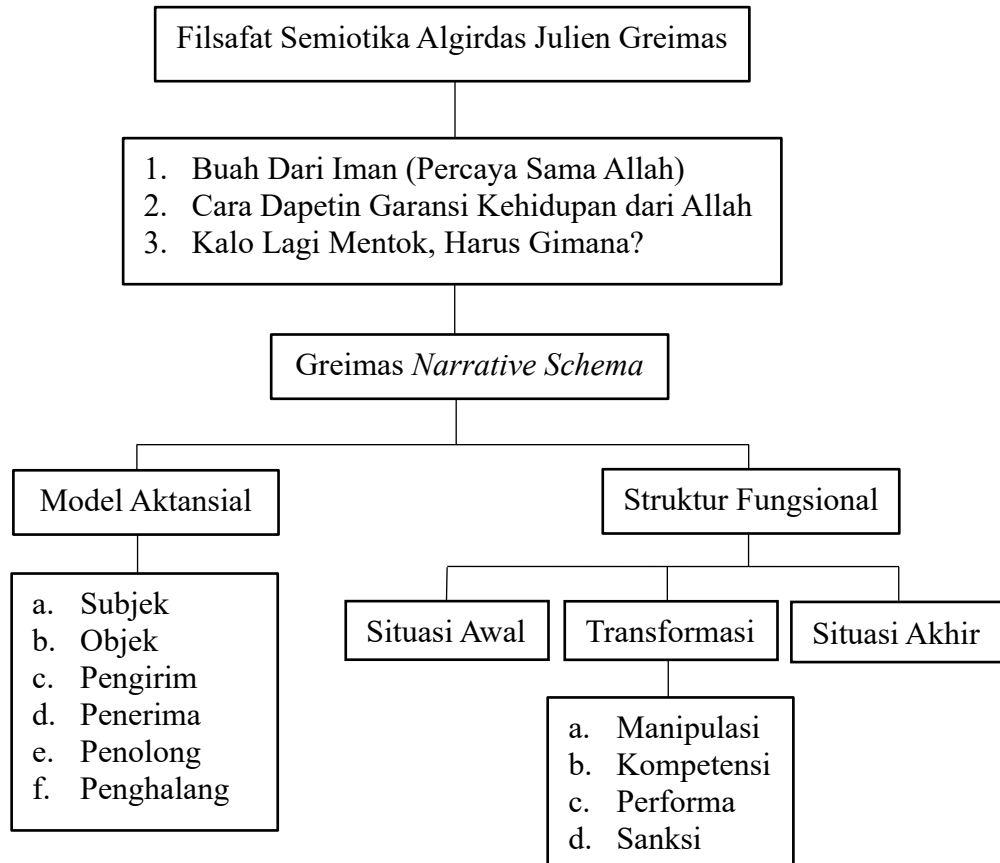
Filsafat Semiotika Algirdas Julien Greimas

1. Buah Dari Iman (Percaya Sama Allah)
2. Cara Dapetin Garansi Kehidupan dari Allah
3. Kalo Lagi Mentok, Harus Gimana?

Greimas *Narrative Schema*

Model Aktansial

a. Subjek
b. Objek
c. Pengirim
d. Penerima
e. Penolong
f. Penghalang

Struktur Fungsional

Situasi Awal

Transformasi

Situasi Akhir

a. Manipulasi
b. Kompetensi
c. Performa
d. Sanksi